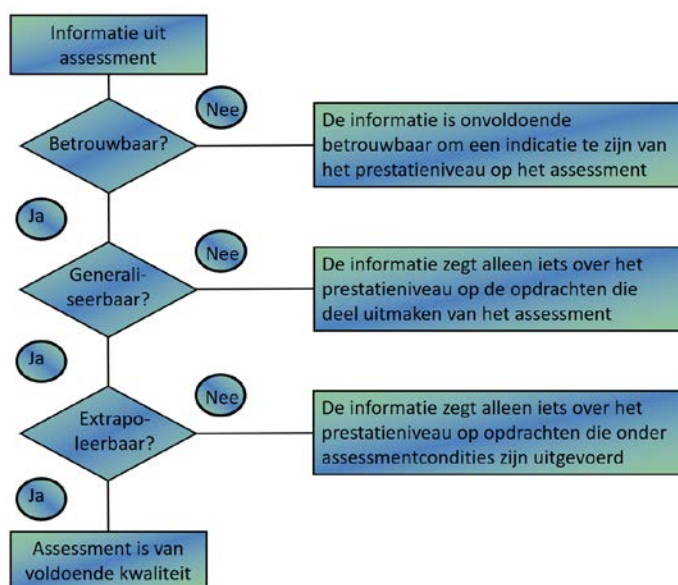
Informatie uit assessment

Betrouwbaar?

Nee

De informatie is onvoldoende betrouwbaar om een indicatie te zijn van het prestatieniveau op het assessment

Ja

Generaliseerbaar?

Nee

De informatie zegt alleen iets over het prestatieniveau op de opdrachten die deel uitmaken van het assessment

Ja

Extrapoleerbaar?

Nee

De informatie zegt alleen iets over het prestatieniveau op opdrachten die onder assessmentcondities zijn uitgevoerd

Ja

Assessment is van voldoende kwaliteit